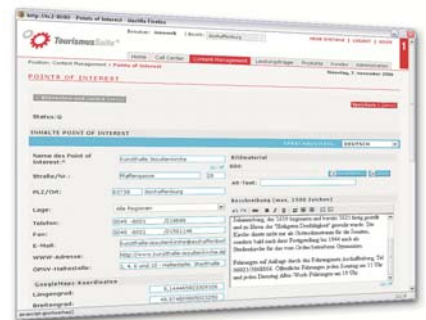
http://x2:8080 - Point of Interest - Mozilla Firefox

TourismusSuite®

Home | Call Center | Content Management | Leistungsträger | Produkte | Kunden | Administration

Position: Content Management > Point of Interest

POINT OF INTEREST

Status: G

INHALTE POINT OF INTEREST

DEUTSCH

Name des Point of Interest:*

Straße/Nr.:

PLZ/Ort:

Lage:

Telefon:

Fax:

E-Mail:

WWW-Adresse:

ÖPNV-Haltestelle:

GoogleMaps-Koordinaten

Längengrad:

Breitengrad:

Bildmaterial

Alt-Text:

Beschreibung (max. 1500 Zeichen)

Stiftskirche

Pfaffengasse

63739 Aschaffenburg

alle Regionen

0049 - 6021

0049 - 6021

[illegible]

http://www.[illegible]

1, 4, 6 und 16 - Haltestelle: Stadthalle

9,144445

49,97

Dienstag, 7. November 2006